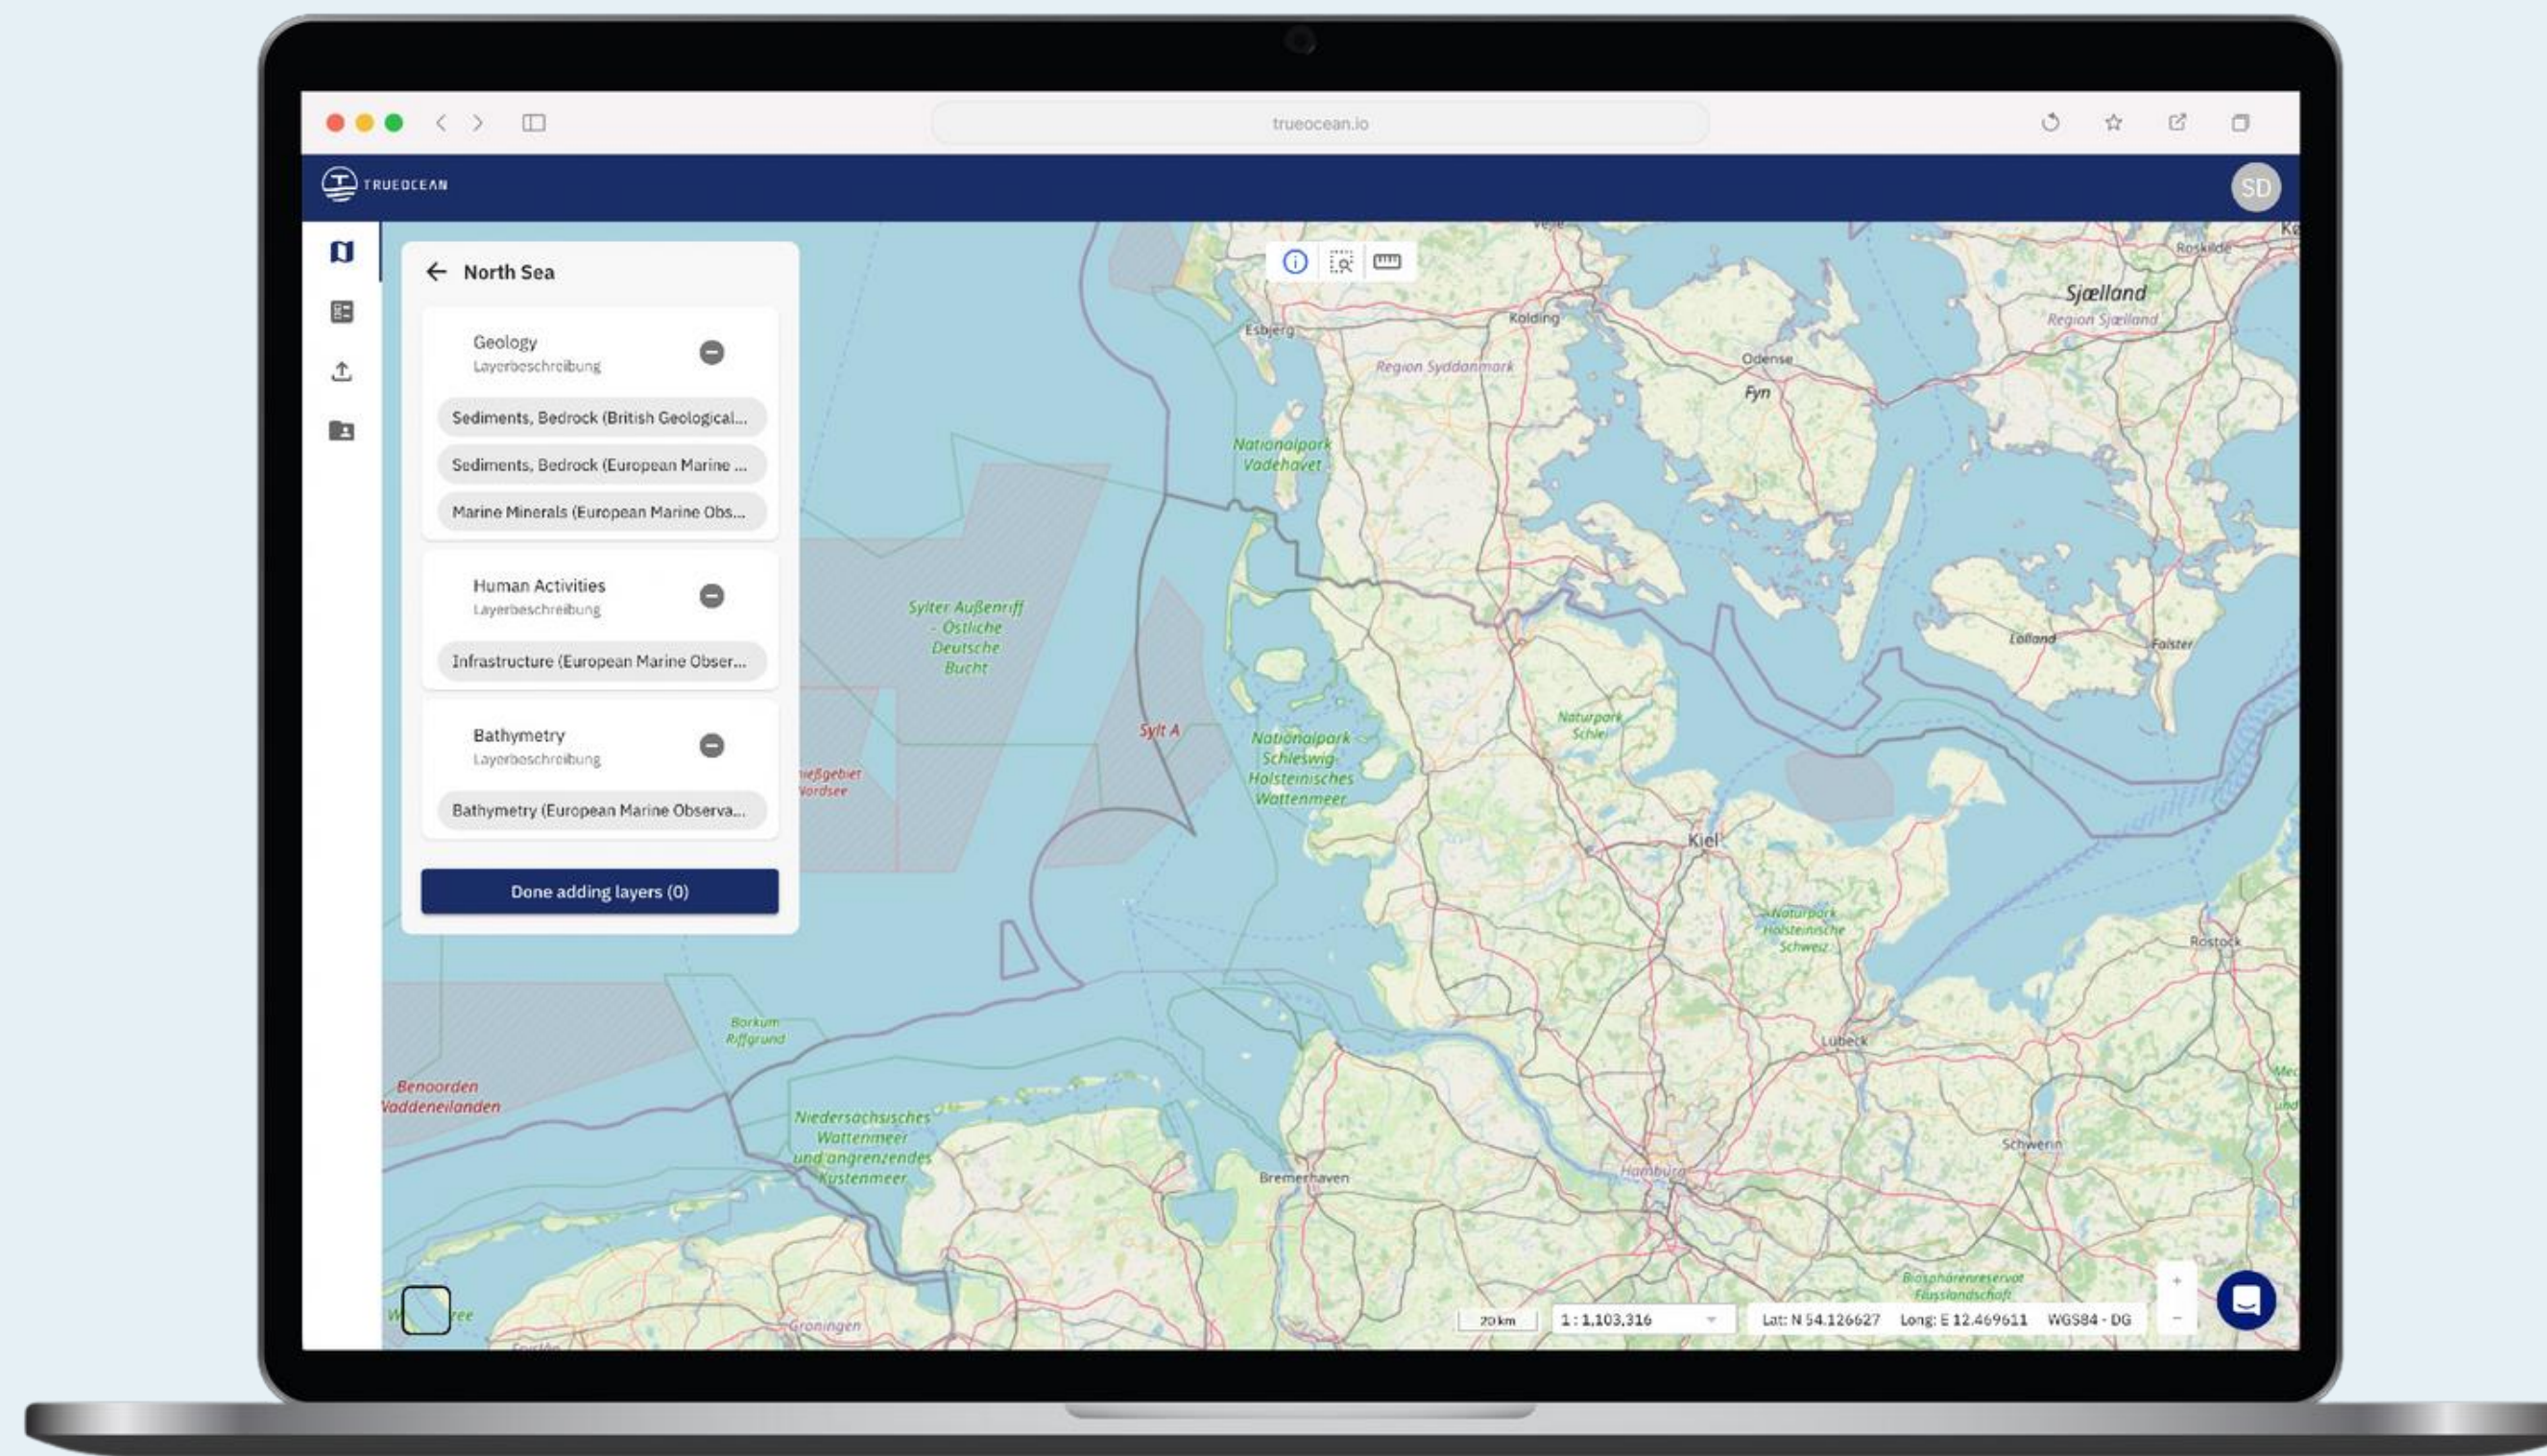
trueocean.io

TRUEOCEAN

SD

← North Sea

Geology
Layerbeschreibung

Sediments, Bedrock (British Geological...

Sediments, Bedrock (European Marine ...

Marine Minerals (European Marine Obs...

Human Activities
Layerbeschreibung

Infrastructure (European Marine Obser...

Bathymetry
Layerbeschreibung

Bathymetry (European Marine Observa...

Done adding layers (0)

Esbjerg
Kolding
Region Syddanmark
Odense
Fyn
Sjælland
Region Sjælland
Roskilde
Nationalpark Vadehavet
Sylter Außenriff - Östliche Deutsche Bucht
Sylt A
Nationalpark Schleswig-Holsteinisches Wattenmeer
Naturpark Schlei
Lolland
Falster
Kiel
Naturpark Holsteinische Schweiz
Rostock
Lübeck
Schwerin
Hamburg
Bremerhaven
Borkum Riffgrund
Benoorden Vaddeneilanden
Niedersachsisches Wattenmeer und angrenzendes Küstenmeer
Groningen
Biosphärenreservat Flusslandschaft
ießgebiet Nordsee

20 km
1 : 1,103,316
Lat: N 54.126627 Long: E 12.469611 WGS84 - DG
+
−